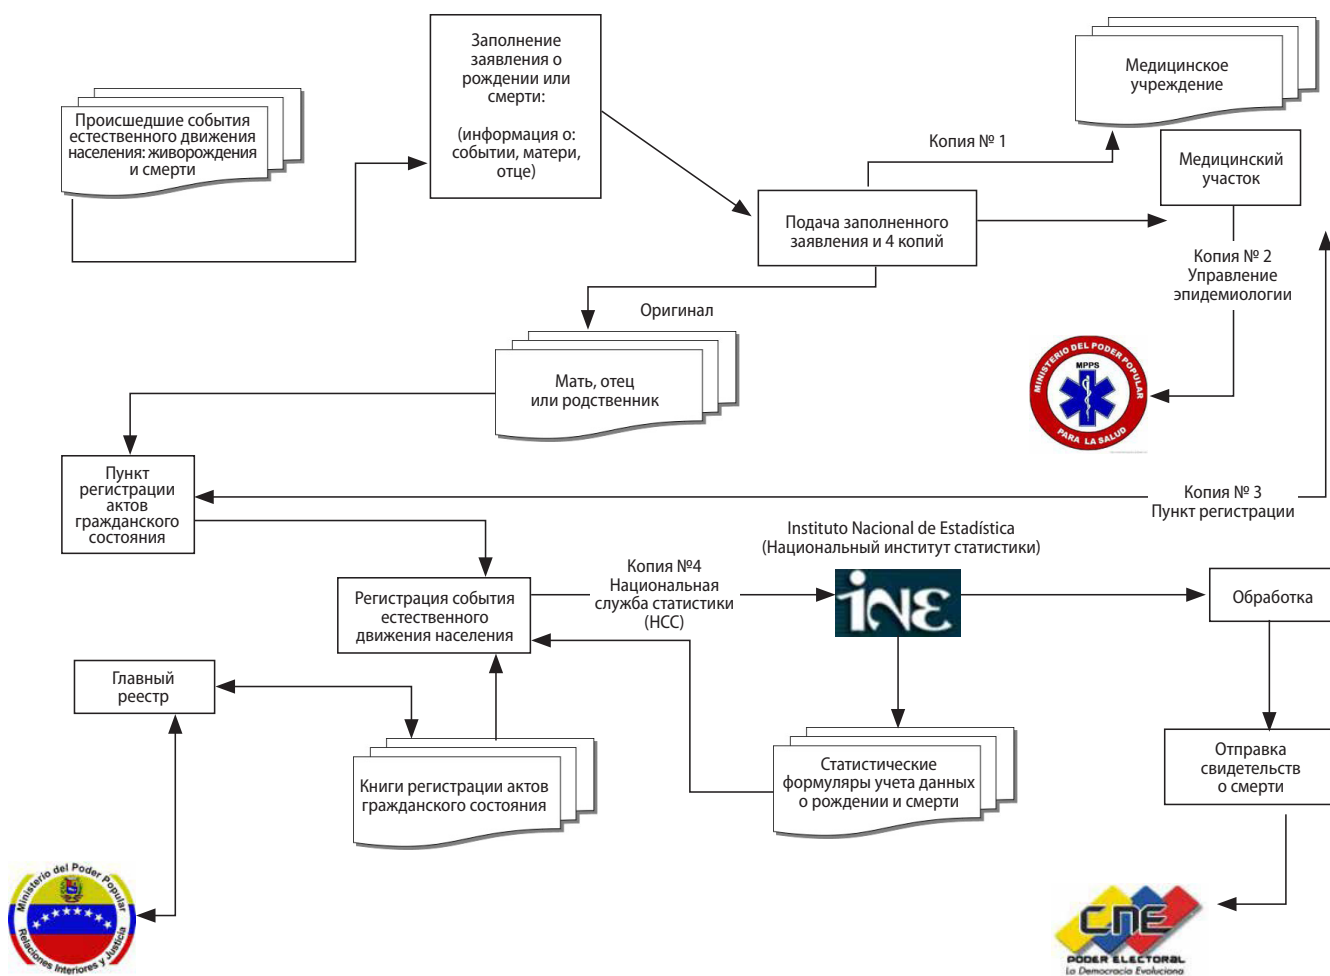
Происшедшие события естественного движения населения: живорождения и смерти

Заполнение заявления о рождении или смерти:

(информация о: событии, матери, отце)

Медицинское учреждение

Копия № 1

Медицинский участок

Подача заполненного заявления и 4 копий

Копия № 2
Управление эпидемиологии

Оригинал

Мать, отец или родственник

MINISTERIO DEL PODER POPULAR
MPPS
PARA LA SALUD

Пункт регистрации актов гражданского состояния

Копия № 3
Пункт регистрации

Instituto Nacional de Estadística
(Национальный институт статистики)

Копия №4
Национальная служба статистики (НСС)

Регистрация события естественного движения населения

ine

Обработка

Главный реестр

Книги регистрации актов гражданского состояния

Статистические формуляры учета данных о рождении и смерти

Отправка свидетельств о смерти

Ministerio del Poder Popular
Relaciones Interiores y Justicia

CNE
PODER ELECTORAL
La Democracia Evoluciona